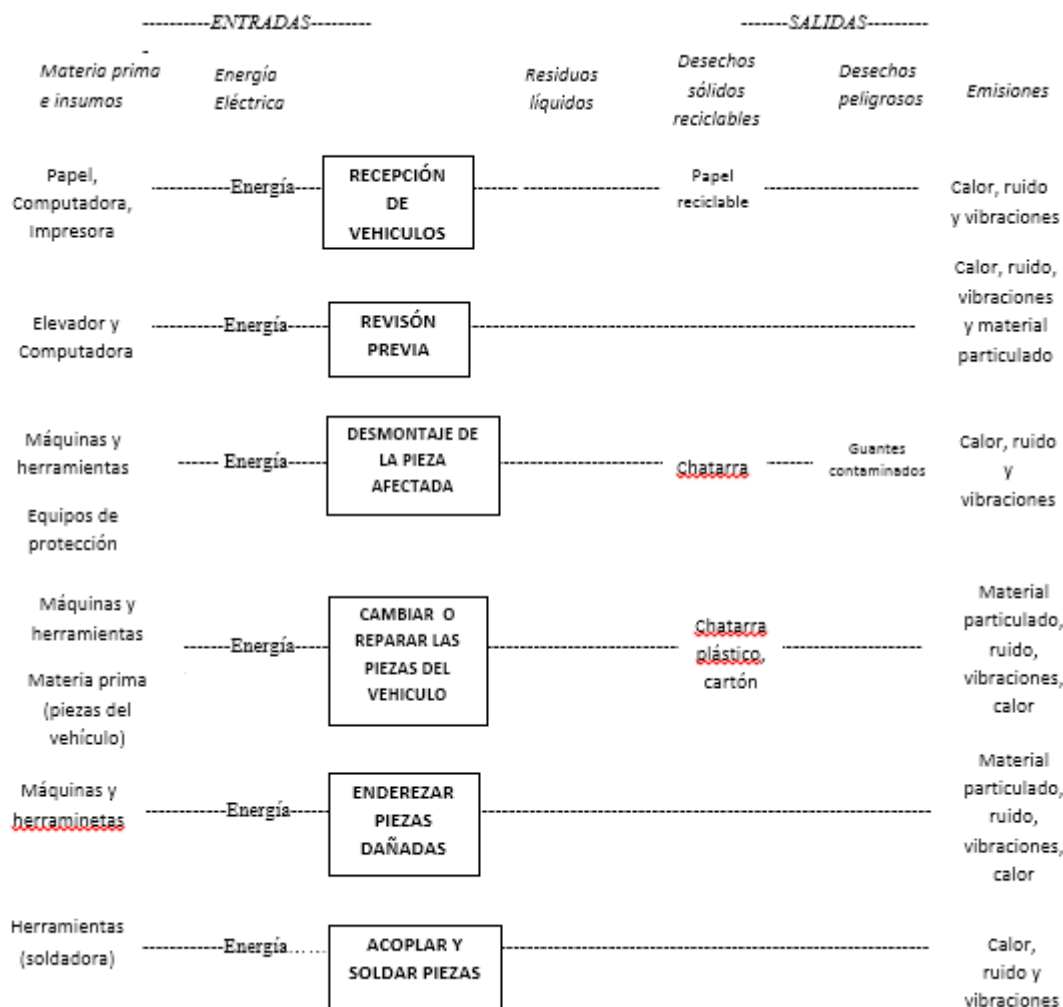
----------ENTRADAS---------

-------SALIDAS---------

-

Materia prima e insumos

Energía Eléctrica

Residuos líquidos

Desechos sólidos reciclables

Desechos peligrosos

Emisiones

Papel, Computadora, Impresora

------------Energía----

RECEPCIÓN DE VEHICULOS

Papel reciclable

Calor, ruido y vibraciones

Elevador y Computadora

------------Energía-----

REVISÓN PREVIA

Calor, ruido, vibraciones y material particulado

Máquinas y herramientas

Equipos de protección

------ Energía-----

DESMONTAJE DE LA PIEZA AFECTADA

Chatarra

Guantes contaminados

Calor, ruido y vibraciones

Máquinas y herramientas

Materia prima (piezas del vehículo)

-------Energía----

CAMBIAR O REPARAR LAS PIEZAS DEL VEHICULO

Chatarra plástico, cartón

Material particulado, ruido, vibraciones, calor

Máquinas y herraminetas

------------Energía----

ENDEREZAR PIEZAS DAÑADAS

Material particulado, ruido, vibraciones, calor

Herramientas (soldadora)

------------Energía……

ACOPLAR Y SOLDAR PIEZAS

Calor, ruido y vibraciones